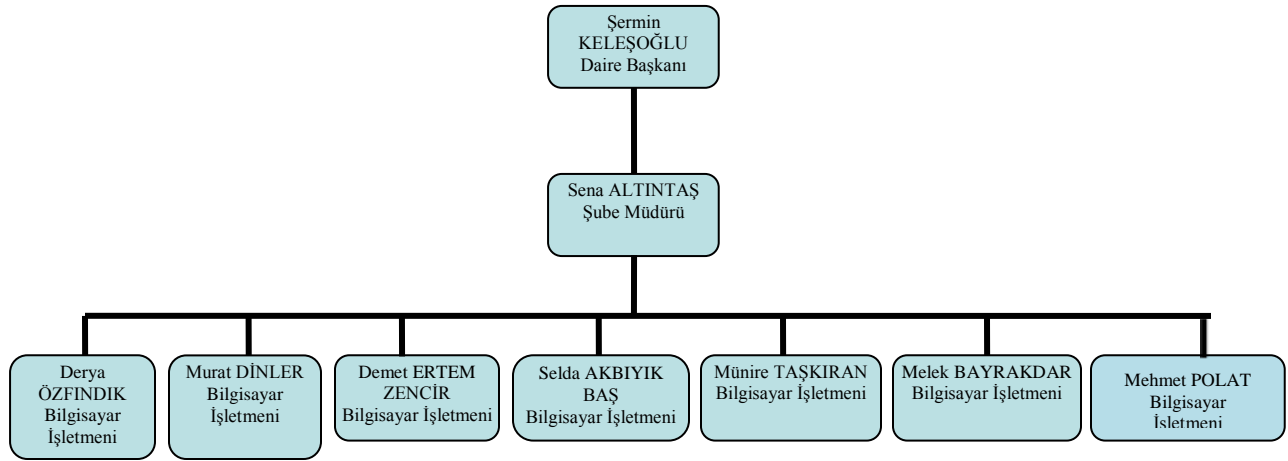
Şermin KELEŞOĞLU
Daire Başkanı

Sena ALTINTAŞ
Şube Müdürü

Derya ÖZFINDIK
Bilgisayar İşletmeni

Murat DİNLER
Bilgisayar İşletmeni

Demet ERTEM ZENCİR
Bilgisayar İşletmeni

Selda AKBIYIK BAŞ
Bilgisayar İşletmeni

Münire TAŞKIRAN
Bilgisayar İşletmeni

Melek BAYRAKDAR
Bilgisayar İşletmeni

Mehmet POLAT
Bilgisayar İşletmeni